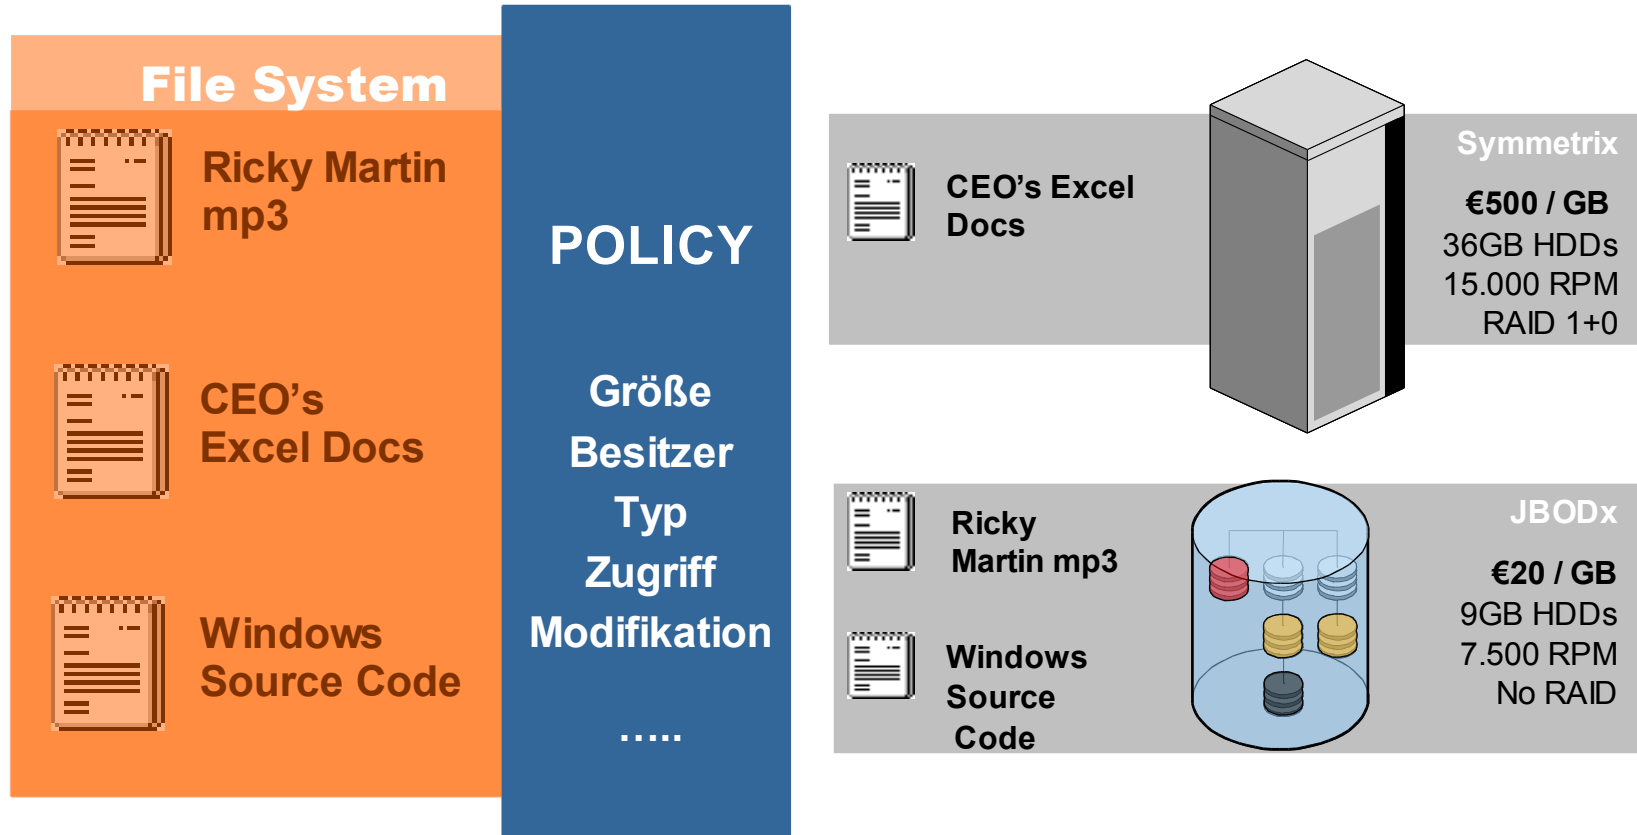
File System

Ricky Martin mp3

CEO’s Excel Docs

Windows Source Code

POLICY

Größe
Besitzer
Typ
Zugriff
Modifikation

.....

CEO’s Excel Docs

Symmetrix

€500 / GB
36GB HDDs
15.000 RPM
RAID 1+0

Ricky Martin mp3

Windows Source Code

JBODx

€20 / GB
9GB HDDs
7.500 RPM
No RAID